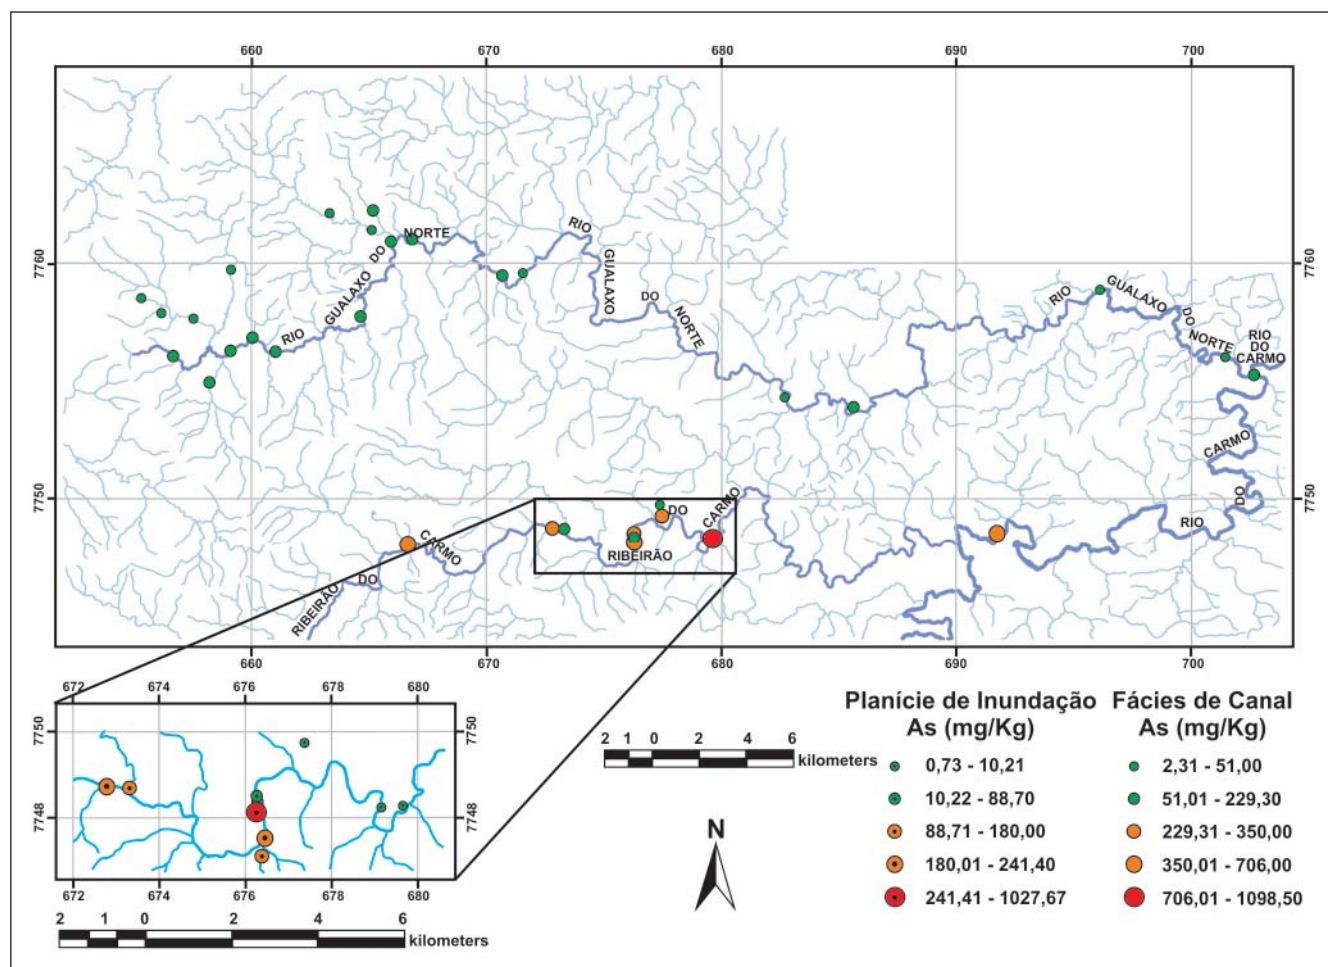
660 670 680 690 700

7760 7750

7760 7750

RIO GUALAXO DO NORTE

RIO GUALAXO DO NORTE

RIO GUALAXO DO NORTE

RIO DO CARMO

CARMO DO RIO

RIBEIRÃO DO CARMO

RIBEIRÃO DO CARMO

660 670 680 690 700

672 674 676 678 680

7750 7748

7750 7748

672 674 676 678 680

2 1 0 2 4 6
kilometers

2 1 0 2 4 6
kilometers

N

| Planície de Inundação As (mg/Kg) | Fácies de Canal As (mg/Kg) |
|---|---|
| 0,73 - 10,21 | 2,31 - 51,00 |
| 10,22 - 88,70 | 51,01 - 229,30 |
| 88,71 - 180,00 | 229,31 - 350,00 |
| 180,01 - 241,40 | 350,01 - 706,00 |
| 241,41 - 1027,67 | 706,01 - 1098,50 |